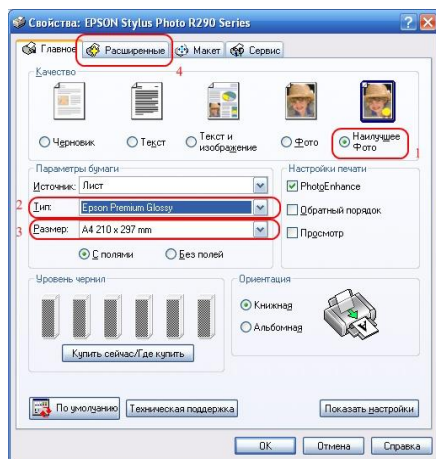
Свойства: EPSON Stylus Photo R290 Series

Главное | Расширенные | Макет | Сервис

4

Качество

Черновик | Текст | Текст и изображение | Фото | Наилучшее Фото

1

Параметры бумаги

Источник: Лист

2 Тип: Epson Premium Glossy

3 Размер: A4 210 x 297 mm

С полями | Без полей

Настройки печати

PhotoEnhance

Обратный порядок

Просмотр

Уровень чернил

Купить сейчас/Где купить

Ориентация

Книжная

Альбомная

По умолчанию | Техническая поддержка | Показать настройки

OK | Отмена | Справка